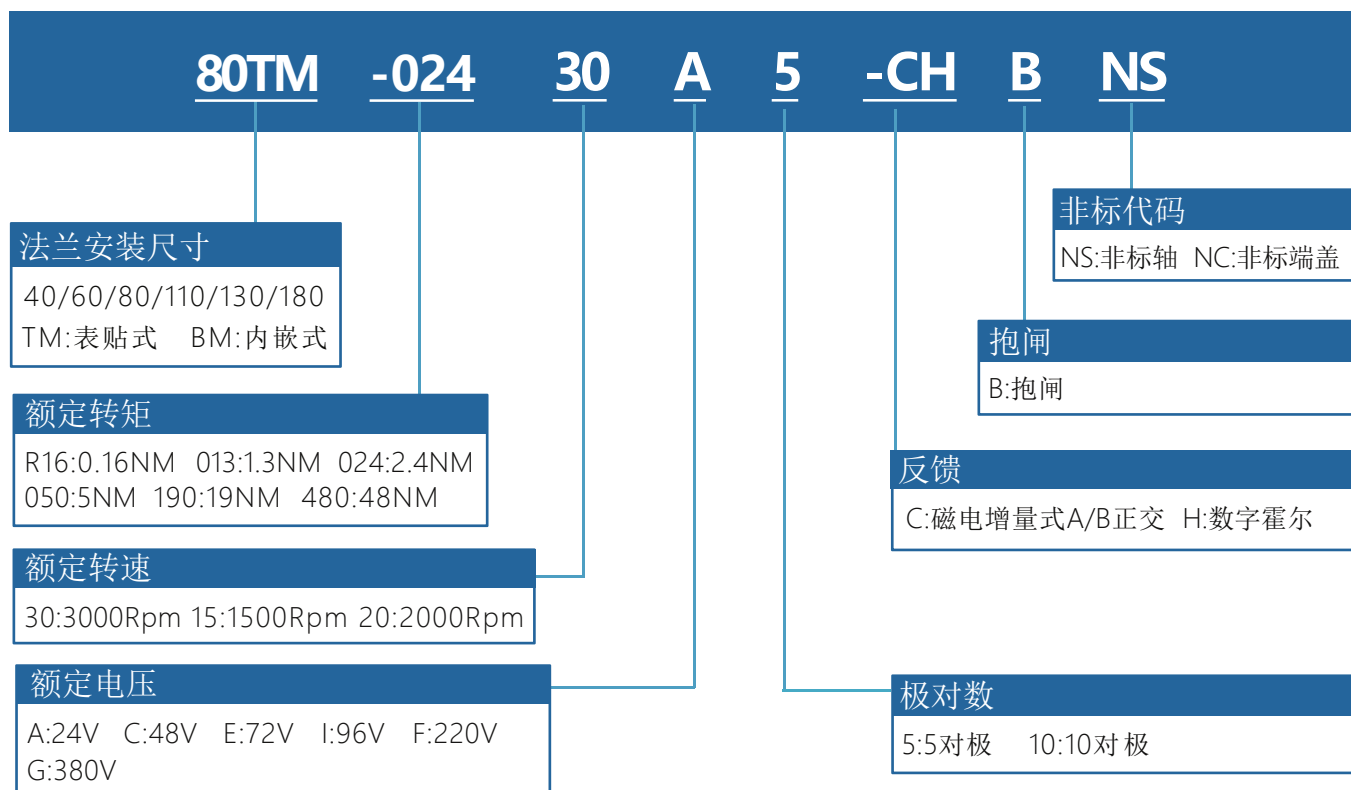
80TM -024 30 A 5 -CH B NS

非标代码
NS:非标轴 NC:非标端盖

法兰安装尺寸
40/60/80/110/130/180
TM:表贴式 BM:内嵌式

抱闸
B:抱闸

额定转矩
R16:0.16NM 013:1.3NM 024:2.4NM
050:5NM 190:19NM 480:48NM

反馈
C:磁电增量式A/B正交 H:数字霍尔

额定转速
30:3000Rpm 15:1500Rpm 20:2000Rpm

额定电压
A:24V C:48V E:72V I:96V F:220V
G:380V

极对数
5:5对极 10:10对极